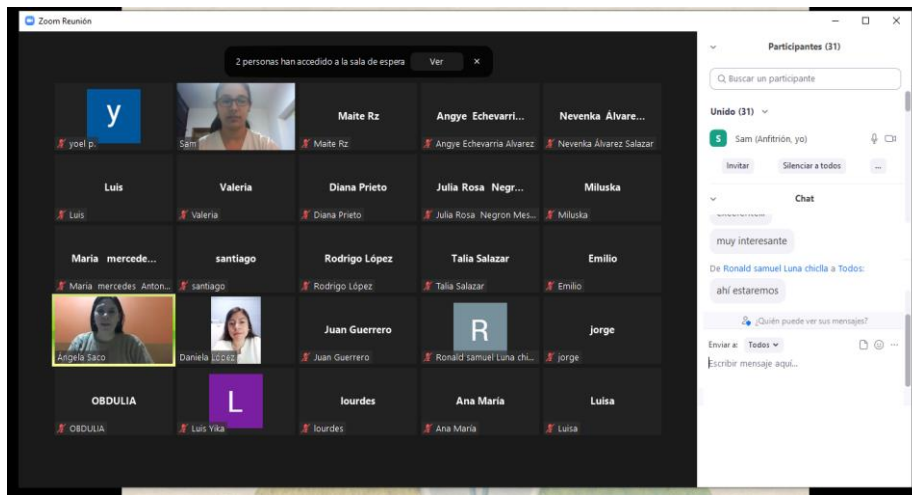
Zoom Reunión

2 personas han accedido a la sala de espera Ver ×

y
yoel p.

Sam

Maite Rz
Maite Rz

Angye Echevarri...
Angye Echevarria Alvarez

Nevenka Álvare...
Nevenka Álvarez Salazar

Luis
Luis

Valeria
Valeria

Diana Prieto
Diana Prieto

Julia Rosa Negr...
Julia Rosa Negron Mes...

Miluska
Miluska

Maria mercede...
Maria mercedes Anton...

santiago
santiago

Rodrigo López
Rodrigo López

Talia Salazar
Talia Salazar

Emilio
Emilio

Angela Saco

Daniela López

Juan Guerrero
Juan Guerrero

R
Ronald samuel Luna chi...

jorge
jorge

OBDULIA
OBDULIA

L
Luis Yika

lourdes
lourdes

Ana María
Ana María

Luisa
Luisa

Participantes (31)

Buscar un participante

Unido (31)

S Sam (Anfitrión, yo)

Invitar Silenciar a todos ...

Chat

muy interesante

De Ronald samuel Luna chiclla a Todos:

ahí estaremos

¿Quién puede ver sus mensajes?

Enviar a: Todos

Escribir mensaje aquí...